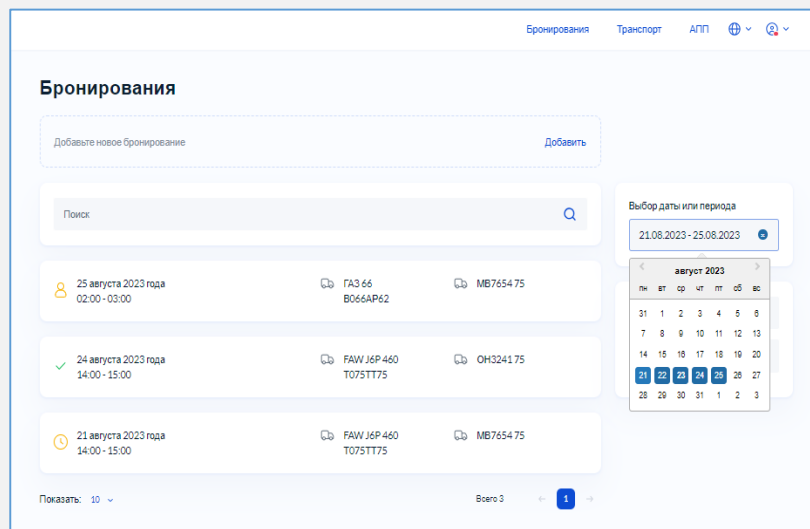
Бронирования Транспорт АПП

Бронирования

Добавьте новое бронирование

Добавить

Поиск

25 августа 2023 года
02:00 - 03:00

ГАЗ 66
В066АР62

МВ7654 75

24 августа 2023 года
14:00 - 15:00

FAW J6P 460
Т075ТТ75

ОН3241 75

21 августа 2023 года
14:00 - 15:00

FAW J6P 460
Т075ТТ75

МВ7654 75

Показать: 10

Всего 3

1

Выбор даты или периода

21.08.2023 - 25.08.2023

август 2023

| пн | вт | ср | чт | пт | сб | вс |
|---|---|---|---|---|---|---|
| 31 | 1 | 2 | 3 | 4 | 5 | 6 |
| 7 | 8 | 9 | 10 | 11 | 12 | 13 |
| 14 | 15 | 16 | 17 | 18 | 19 | 20 |
| 21 | 22 | 23 | 24 | 25 | 26 | 27 |
| 28 | 29 | 30 | 31 | 1 | 2 | 3 |